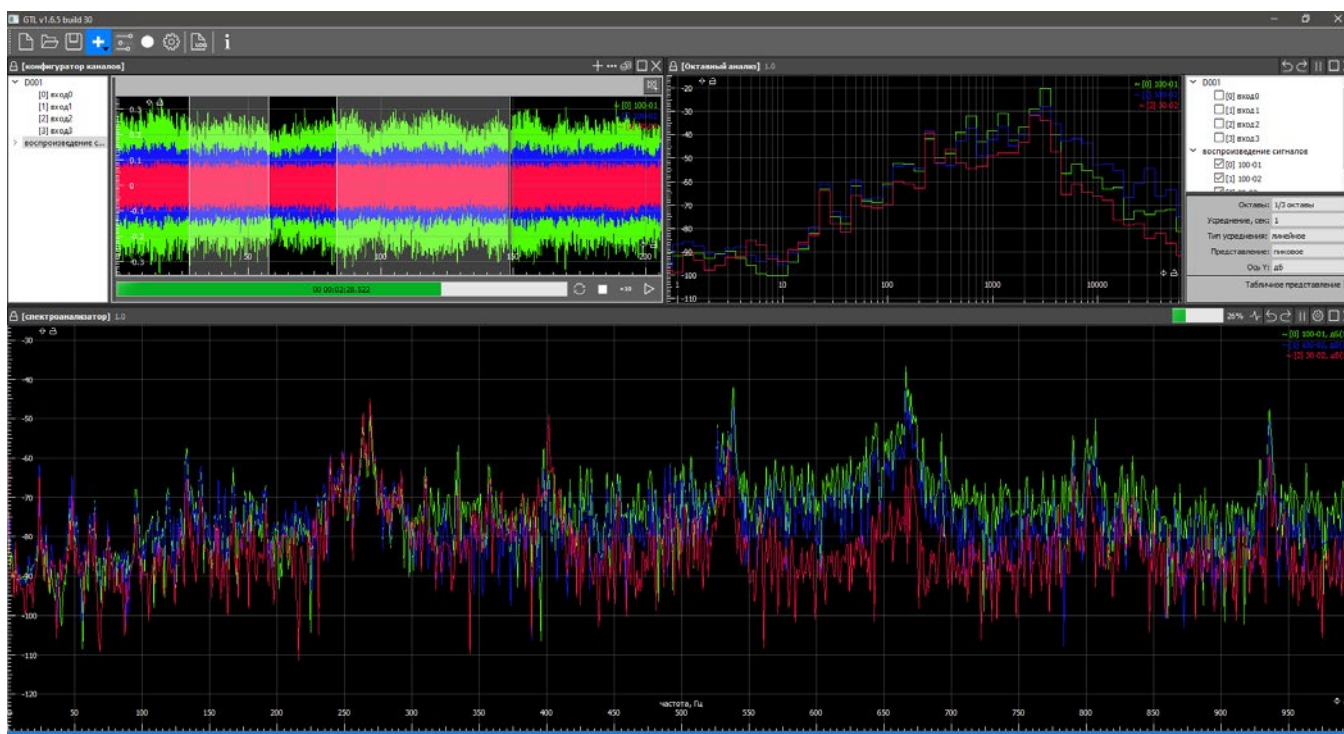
GTL v1.6.5 build 30

[конфигуратор каналов]

D001
[0] вход0
[1] вход1
[2] вход2
[3] вход3
воспроизведение с...

[0] 100-01

0.3
0.2
0.1
0
-0.1
-0.2
-0.3
50
100
150
200

00:00:02:28.522

[Октавный анализ] 1.0

[0] 100-01
[1] 100-02
[2] 30-02

-20
-30
-40
-50
-60
-70
-80
-90
-100
-110
1
10
100
1000
10000

D001
[0] вход0
[1] вход1
[2] вход2
[3] вход3
воспроизведение сигналов
[0] 100-01
[1] 100-02

Октавы: 1/3 октавы
Усреднение, сек: 1
Тип усреднения: линейное
Представление: пиковое
Ось Y: дБ
Табличное представление

[спектроанализатор] 1.0

26%

[0] 100-01, дБ
[1] 100-02, дБ
[2] 30-02, дБ

-30
-40
-50
-60
-70
-80
-90
-100
-110
-120
50
100
150
200
250
300
350
400
450
частота, Гц
500
550
600
650
700
750
800
850
900
950